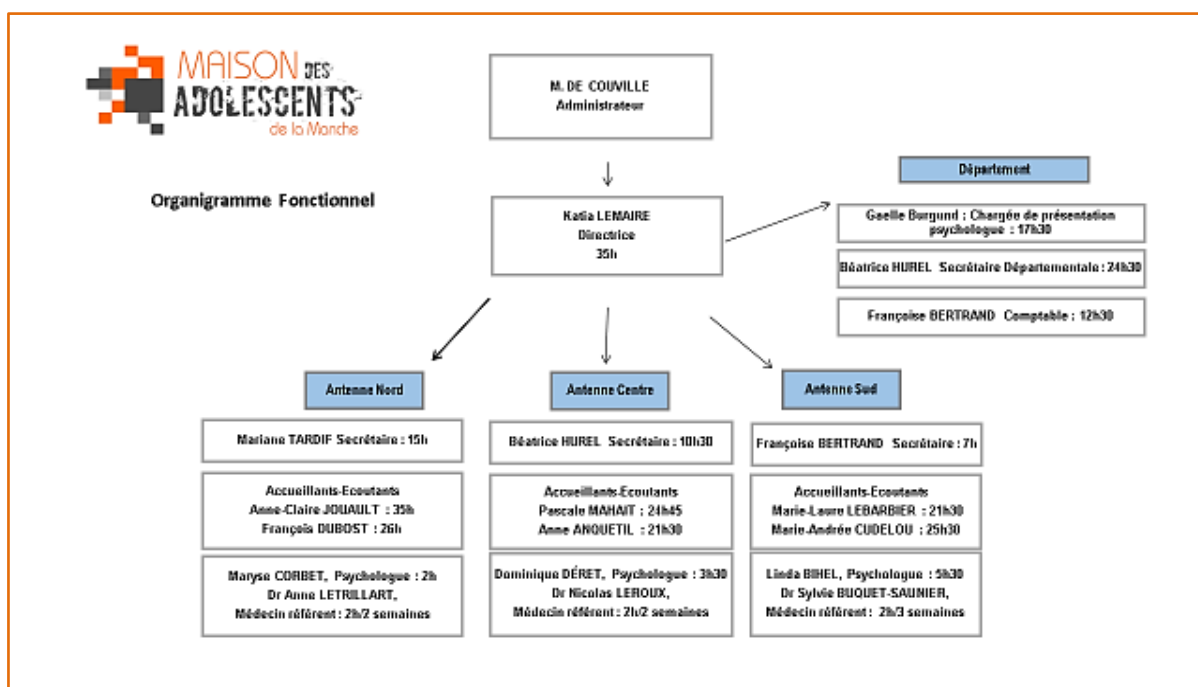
MAISON DES ADOLESCENTS de la Manche

M. DE COUVILLE
Administrateur

Organigramme Fonctionnel

Katia LEMAIRE
Directrice
35h

Département

Gaelle Burgund : Chargée de présentation psychologue : 17h30

Béatrice HUREL Secrétaire Départementale : 24h30

Françoise BERTRAND Comptable : 12h30

Antenne Nord

Mariane TARDIF Secrétaire : 15h

Accueillants-Ecoutants
Anne-Claire JOUAULT : 35h
François DUBOST : 26h

Maryse CORBET, Psychologue : 2h
Dr Anne LETRILLART,
Médecin référent : 2h/2 semaines

Antenne Centre

Béatrice HUREL Secrétaire : 10h30

Accueillants-Ecoutants
Pascale MAHAIT : 24h45
Anne ANQUETIL : 21h30

Dominique DÉRET, Psychologue : 3h30
Dr Nicolas LEROUX,
Médecin référent : 2h/2 semaines

Antenne Sud

Françoise BERTRAND Secrétaire : 7h

Accueillants-Ecoutants
Marie-Laure LEBARBIER : 21h30
Marie-Andrée CUDELOU : 25h30

Linda BIHEL, Psychologue : 5h30
Dr Sylvie BUQUET-SAUNIER,
Médecin référent : 2h/3 semaines